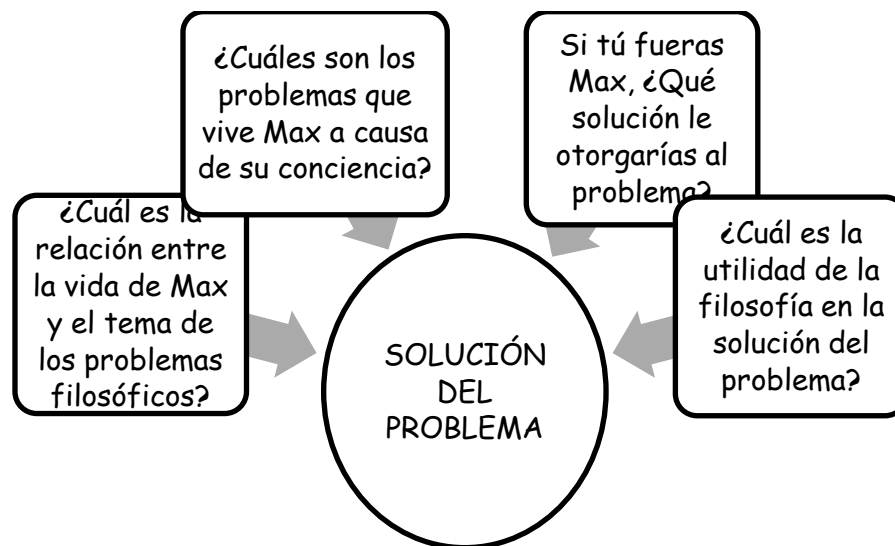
¿Cuál es la relación entre la vida de Max y el tema de los problemas filosóficos?

¿Cuáles son los problemas que vive Max a causa de su conciencia?

Si tú fueras Max, ¿Qué solución le otorgarías al problema?

¿Cuál es la utilidad de la filosofía en la solución del problema?

SOLUCIÓN DEL PROBLEMA